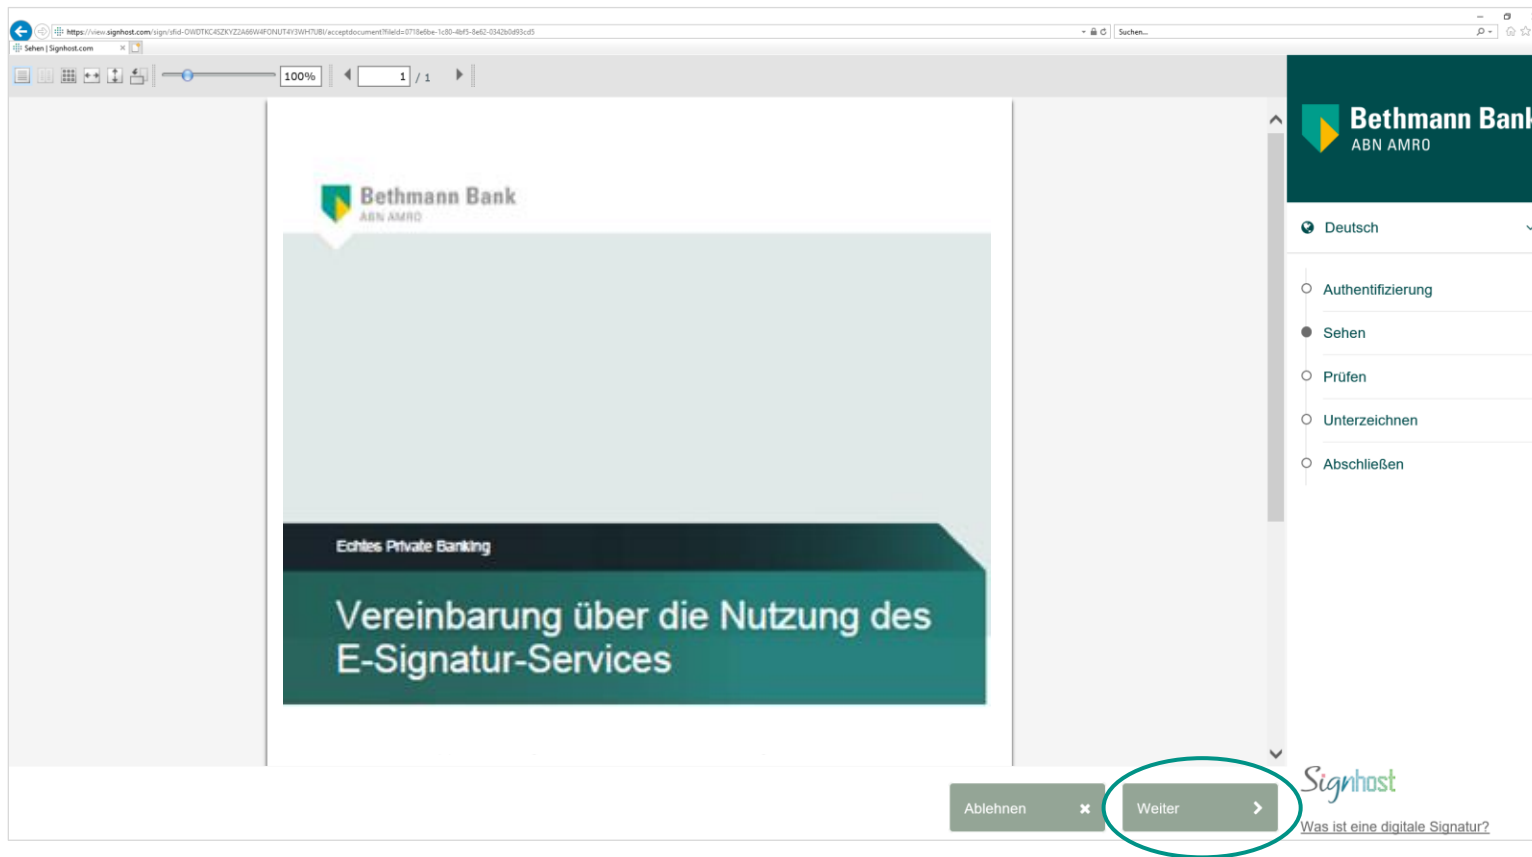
https://view.signhost.com/sign/sfid-OWDTKC4SZKYZ2A66W4FONUT4Y3WH7UBI/acceptdocument?fileId=0718e6be-1c80-4bf3-8e62-0342b0d93cd5

Suchen...

Sehen | Signhost.com

100%

1 / 1

Bethmann Bank
ABN AMRO

Echtes Private Banking

Vereinbarung über die Nutzung des E-Signatur-Services

Bethmann Bank
ABN AMRO

Deutsch

Authentifizierung

Sehen

Prüfen

Unterzeichnen

Abschließen

Ablehnen

Weiter

Signhost

Was ist eine digitale Signatur?